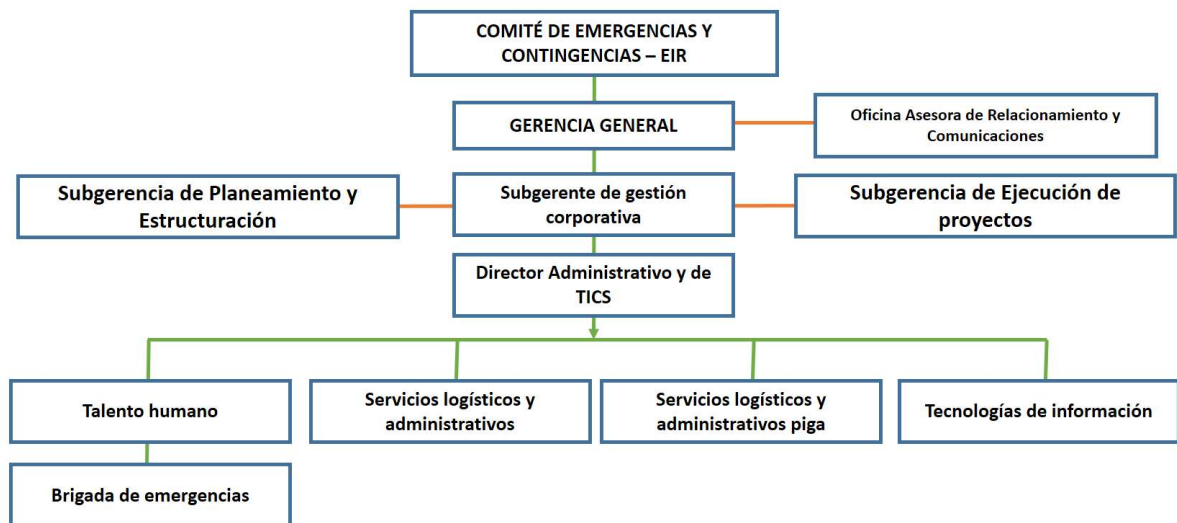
COMITÉ DE EMERGENCIAS Y CONTINGENCIAS – EIR

GERENCIA GENERAL

Oficina Asesora de Relacionamiento y Comunicaciones

Subgerencia de Planeamiento y Estructuración

Subgerente de gestión corporativa

Subgerencia de Ejecución de proyectos

Director Administrativo y de TICS

Talento humano

Servicios logísticos y administrativos

Servicios logísticos y administrativos piga

Tecnologías de información

Brigada de emergencias